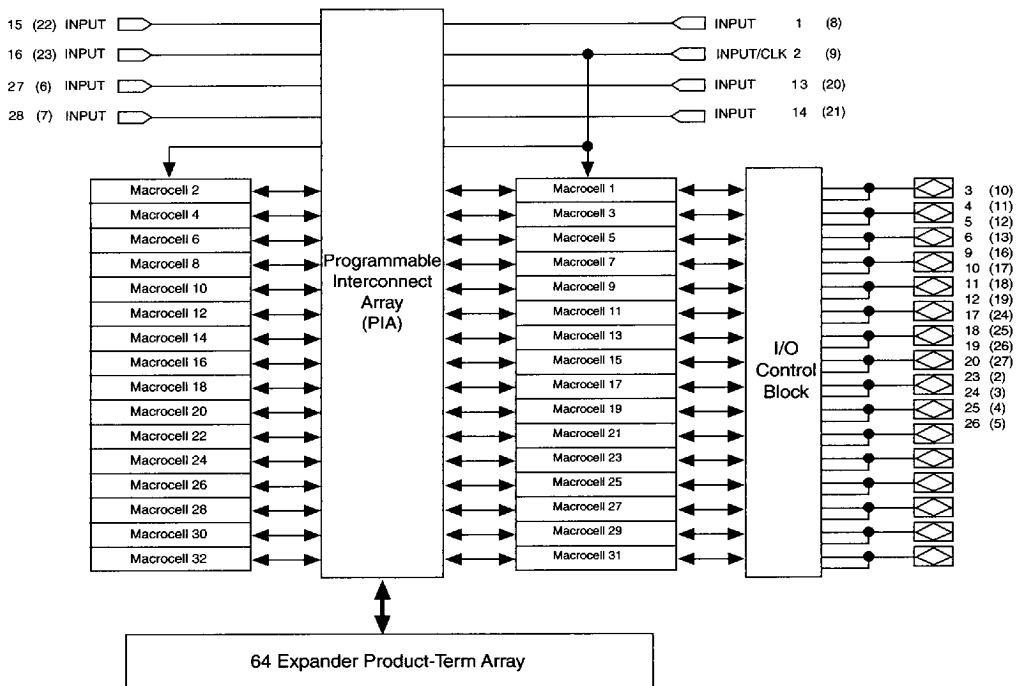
15 (22) INPUT

16 (23) INPUT

27 (6) INPUT

28 (7) INPUT

INPUT 1 (8)

INPUT/CLK 2 (9)

INPUT 13 (20)

INPUT 14 (21)

Macrocell 2
Macrocell 4
Macrocell 6
Macrocell 8
Macrocell 10
Macrocell 12
Macrocell 14
Macrocell 16
Macrocell 18
Macrocell 20
Macrocell 22
Macrocell 24
Macrocell 26
Macrocell 28
Macrocell 30
Macrocell 32

Programmable Interconnect Array (PIA)

Macrocell 1
Macrocell 3
Macrocell 5
Macrocell 7
Macrocell 9
Macrocell 11
Macrocell 13
Macrocell 15
Macrocell 17
Macrocell 19
Macrocell 21
Macrocell 23
Macrocell 25
Macrocell 27
Macrocell 29
Macrocell 31

I/O Control Block

3 (10)
4 (11)
5 (12)
6 (13)
9 (16)
10 (17)
11 (18)
12 (19)
17 (24)
18 (25)
19 (26)
20 (27)
23 (2)
24 (3)
25 (4)
26 (5)

64 Expander Product-Term Array